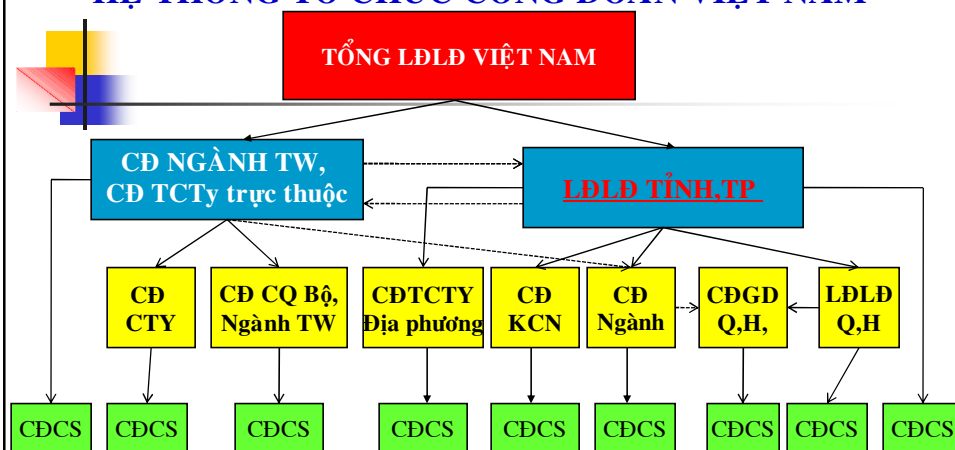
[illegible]

TỔNG LĐLĐ VIỆT NAM

CĐ NGÀNH TW, CĐ TCTy trực thuộc

LĐLĐ TỈNH,TP

CĐ CTY

CĐ CQ Bộ, Ngành TW

CĐTCTY Địa phương

CĐ KCN

CĐ Ngành

CĐGD Q,H,

LĐLĐ Q,H

CĐCS

CĐCS

CĐCS

CĐCS

CĐCS

CĐCS

CĐCS

CĐCS

CĐCS